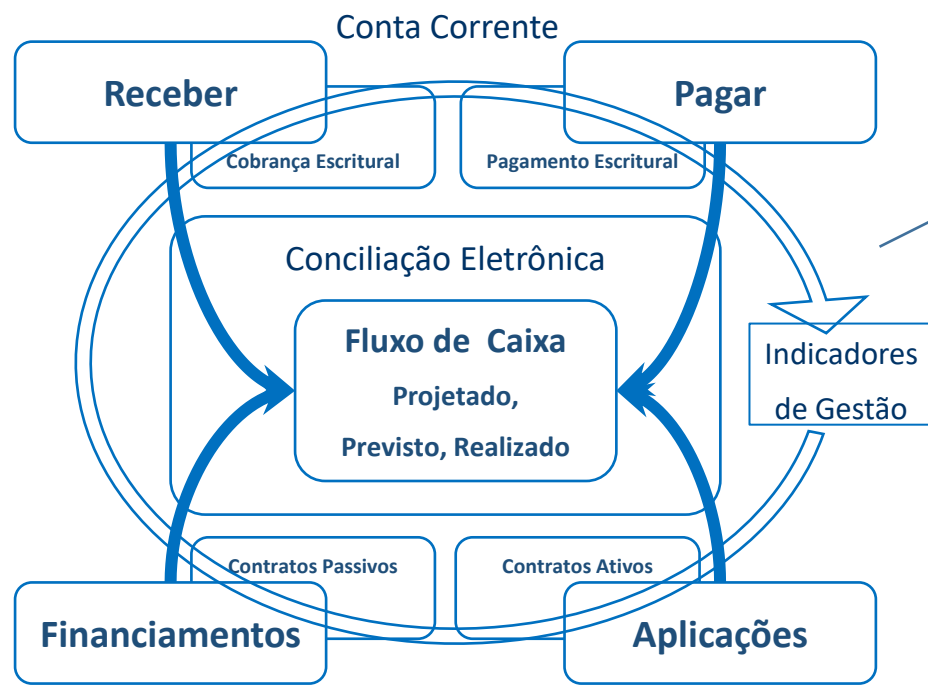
Conta Corrente

Receber

Pagar

Cobrança Escritural

Pagamento Escritural

Conciliação Eletrônica

Fluxo de Caixa

Projetado,

Previsto, Realizado

Indicadores de Gestão

Contratos Passivos

Contratos Ativos

Financiamentos

Aplicações